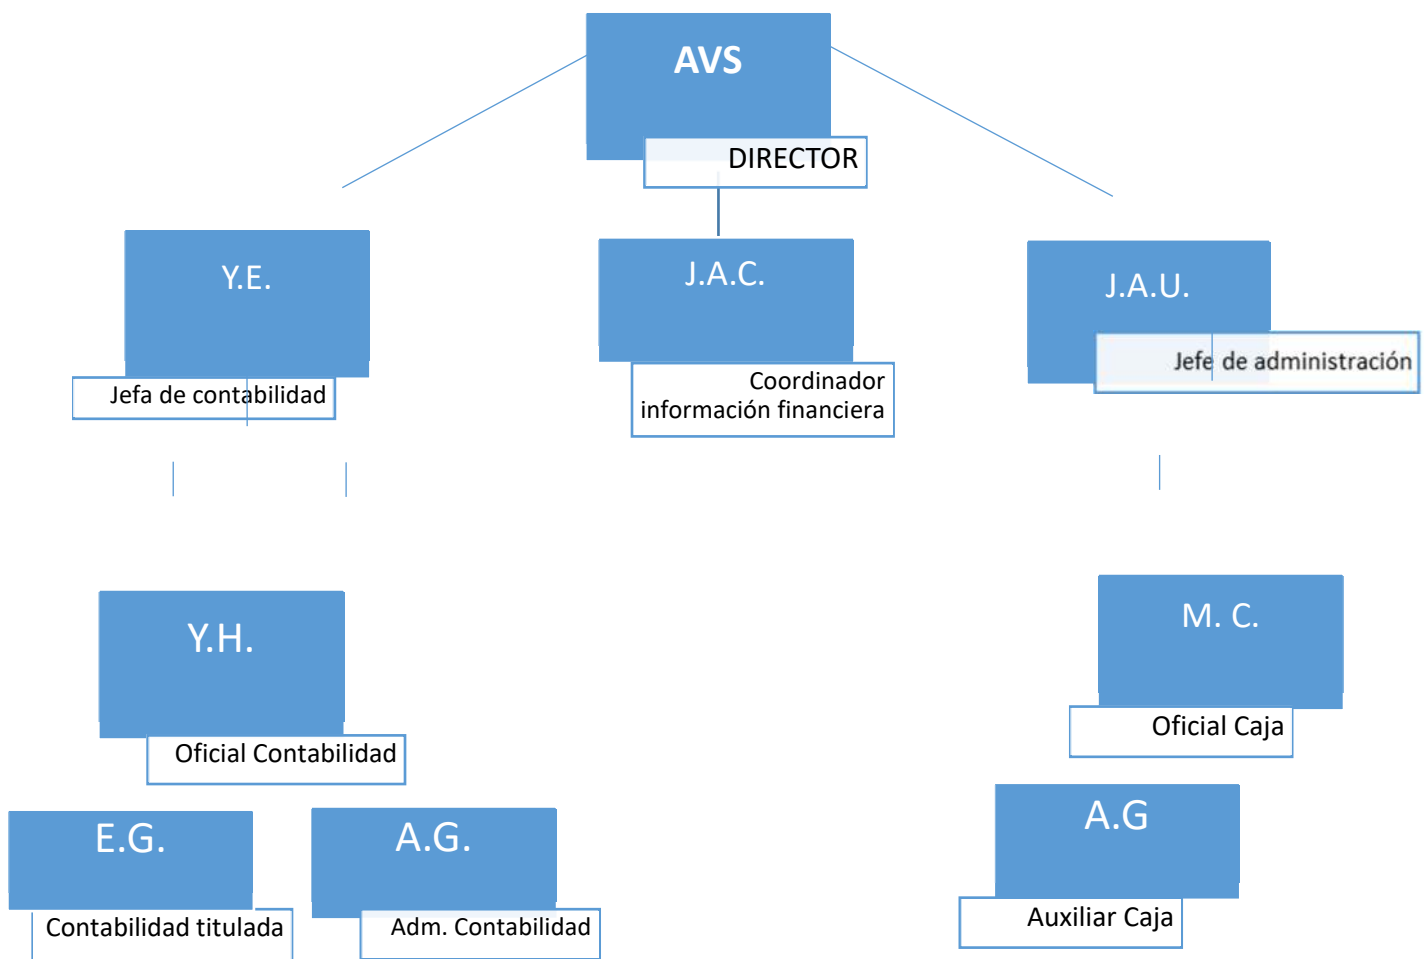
AVS
DIRECTOR

Y.E.
Jefa de contabilidad

J.A.C.
Coordinador información financiera

J.A.U.
Jefe de administración

Y.H.
Oficial Contabilidad

M. C.
Oficial Caja

E.G.
Contabilidad titulada

A.G.
Adm. Contabilidad

A.G
Auxiliar Caja